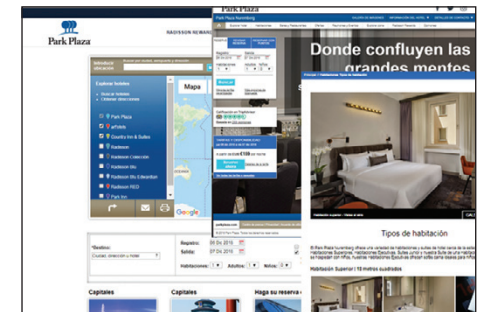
Park Plaza

RADISSON REWARDS

Introduzir ubicación

Explorar hoteles

Mapa

Park Plaza

art'otel

Country Inn & Suites

Radisson Colección

Radisson Blu

Radisson Blu Edwardian

Radisson RED

Park Inn

Google

Destino:

Ciudad, dirección u hotel

Registro:

Salida:

Habitaciones:

Adultos:

Niños:

Capitales

Capitales

Haga su reserva

Park Plaza Nuremberg

Donde confluyen las grandes mentes

Tipos de habitación

Habitación Superior | 15 metros cuadrados